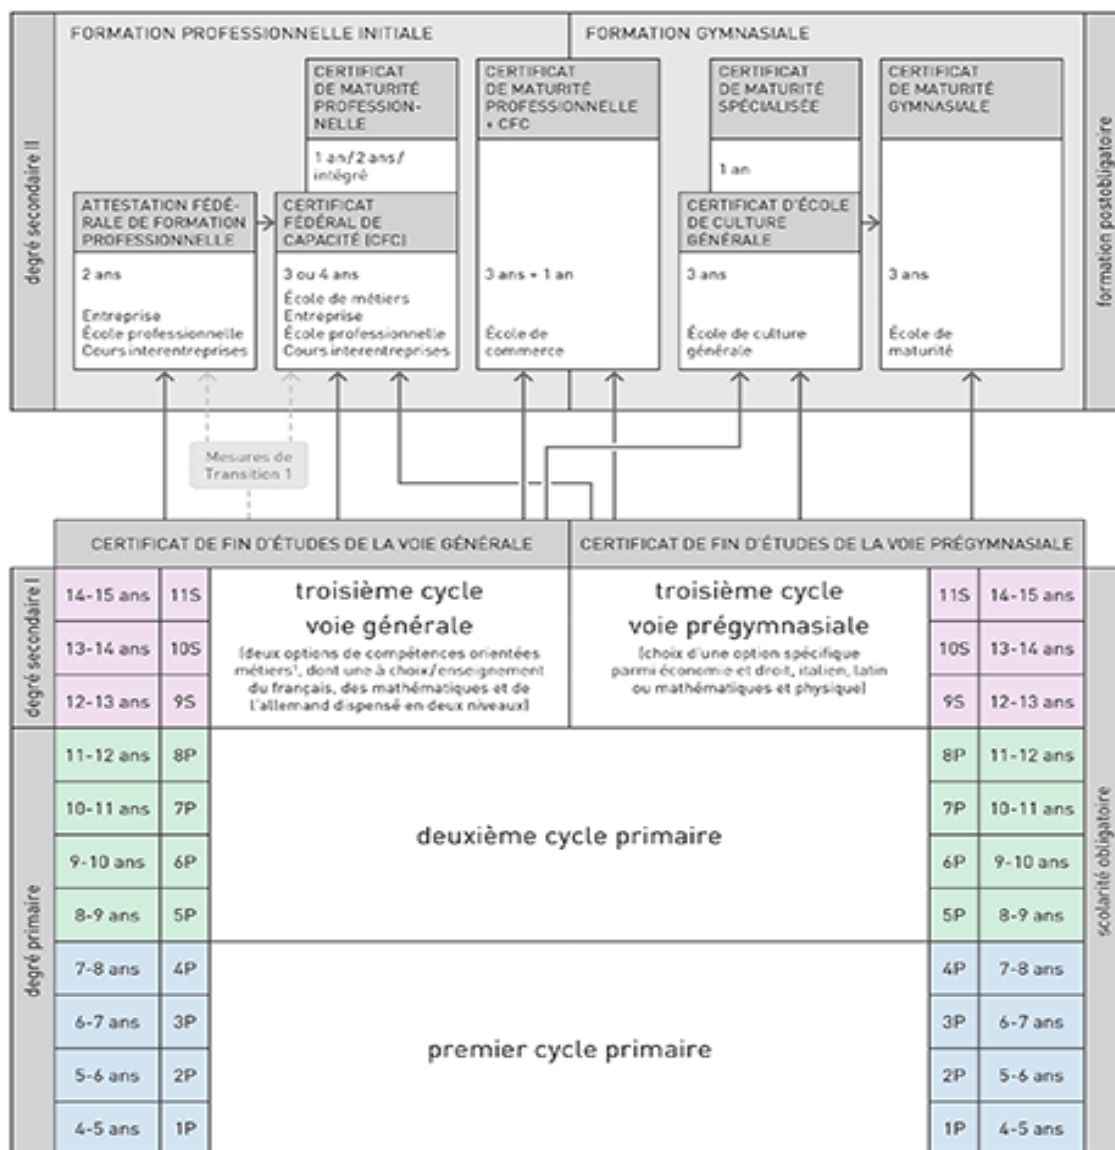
degré secondaire II

FORMATION PROFESSIONNELLE INITIALE

FORMATION GYMNASIALE

formation postobligatoire

CERTIFICAT DE MATURITÉ PROFESSIONNELLE

1 an / 2 ans / intégré

CERTIFICAT DE MATURITÉ PROFESSIONNELLE + CFC

3 ans + 1 an

École de commerce

CERTIFICAT DE MATURITÉ SPÉCIALISÉE

1 an

CERTIFICAT DE MATURITÉ GYMNASIALE

3 ans

École de maturité

ATTESTATION FÉDÉRALE DE FORMATION PROFESSIONNELLE

2 ans

Entreprise
École professionnelle
Cours interentreprises

CERTIFICAT FÉDÉRAL DE CAPACITÉ (CFC)

3 ou 4 ans

École de métiers
Entreprise
École professionnelle
Cours interentreprises

CERTIFICAT D'ÉCOLE DE CULTURE GÉNÉRALE

3 ans

École de culture générale

Mesures de Transition 1

CERTIFICAT DE FIN D'ÉTUDES DE LA VOIE GÉNÉRALE

CERTIFICAT DE FIN D'ÉTUDES DE LA VOIE PRÉGYMNASIALE

degré secondaire I

| 14-15 ans | 11S | troisième cycle voie générale | troisième cycle voie prégymnasiale | 11S | 14-15 ans |
|---|---|---|---|---|---|
| 13-14 ans | 10S | (deux options de compétences orientées métiers¹, dont une à choix/enseignement du français, des mathématiques et de l'allemand dispensé en deux niveaux) | (choix d'une option spécifique parmi économie et droit, italien, latin ou mathématiques et physique) | 10S | 13-14 ans |
| 12-13 ans | 9S | | | 9S | 12-13 ans |

degré primaire

scolarité obligatoire

| 11-12 ans | 8P | deuxième cycle primaire | 8P | 11-12 ans |
|---|---|---|---|---|
| 10-11 ans | 7P | | 7P | 10-11 ans |
| 9-10 ans | 6P | | 6P | 9-10 ans |
| 8-9 ans | 5P | | 5P | 8-9 ans |
| 7-8 ans | 4P | premier cycle primaire | 4P | 7-8 ans |
| 6-7 ans | 3P | | 3P | 6-7 ans |
| 5-6 ans | 2P | | 2P | 5-6 ans |
| 4-5 ans | 1P | | 1P | 4-5 ans |